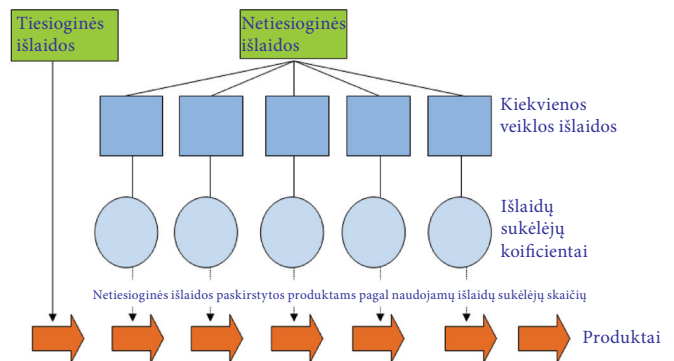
Tiesioginės išlaidos

Netiesioginės išlaidos

Kiekvienos veiklos išlaidos

Išlaidų sukėlėjų koificientai

Netiesioginės išlaidos paskirstytos produktams pagal naudojamų išlaidų sukėlėjų skaičių

Produktai